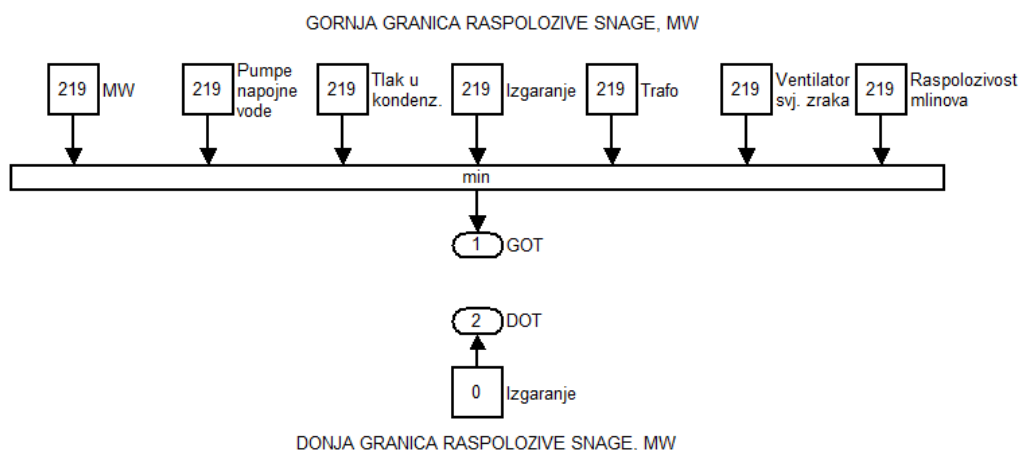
GORNJA GRANICA RASPOLOZIVE SNAGE, MW

219 MW

219 Pumpe napojne vode

219 Tlak u kondenz.

219 Izgaranje

219 Trafo

219 Ventilator svj. zraka

219 Raspolozivost mlinova

min

1 GOT

2 DOT

0 Izgaranje

DONJA GRANICA RASPOLOZIVE SNAGE. MW